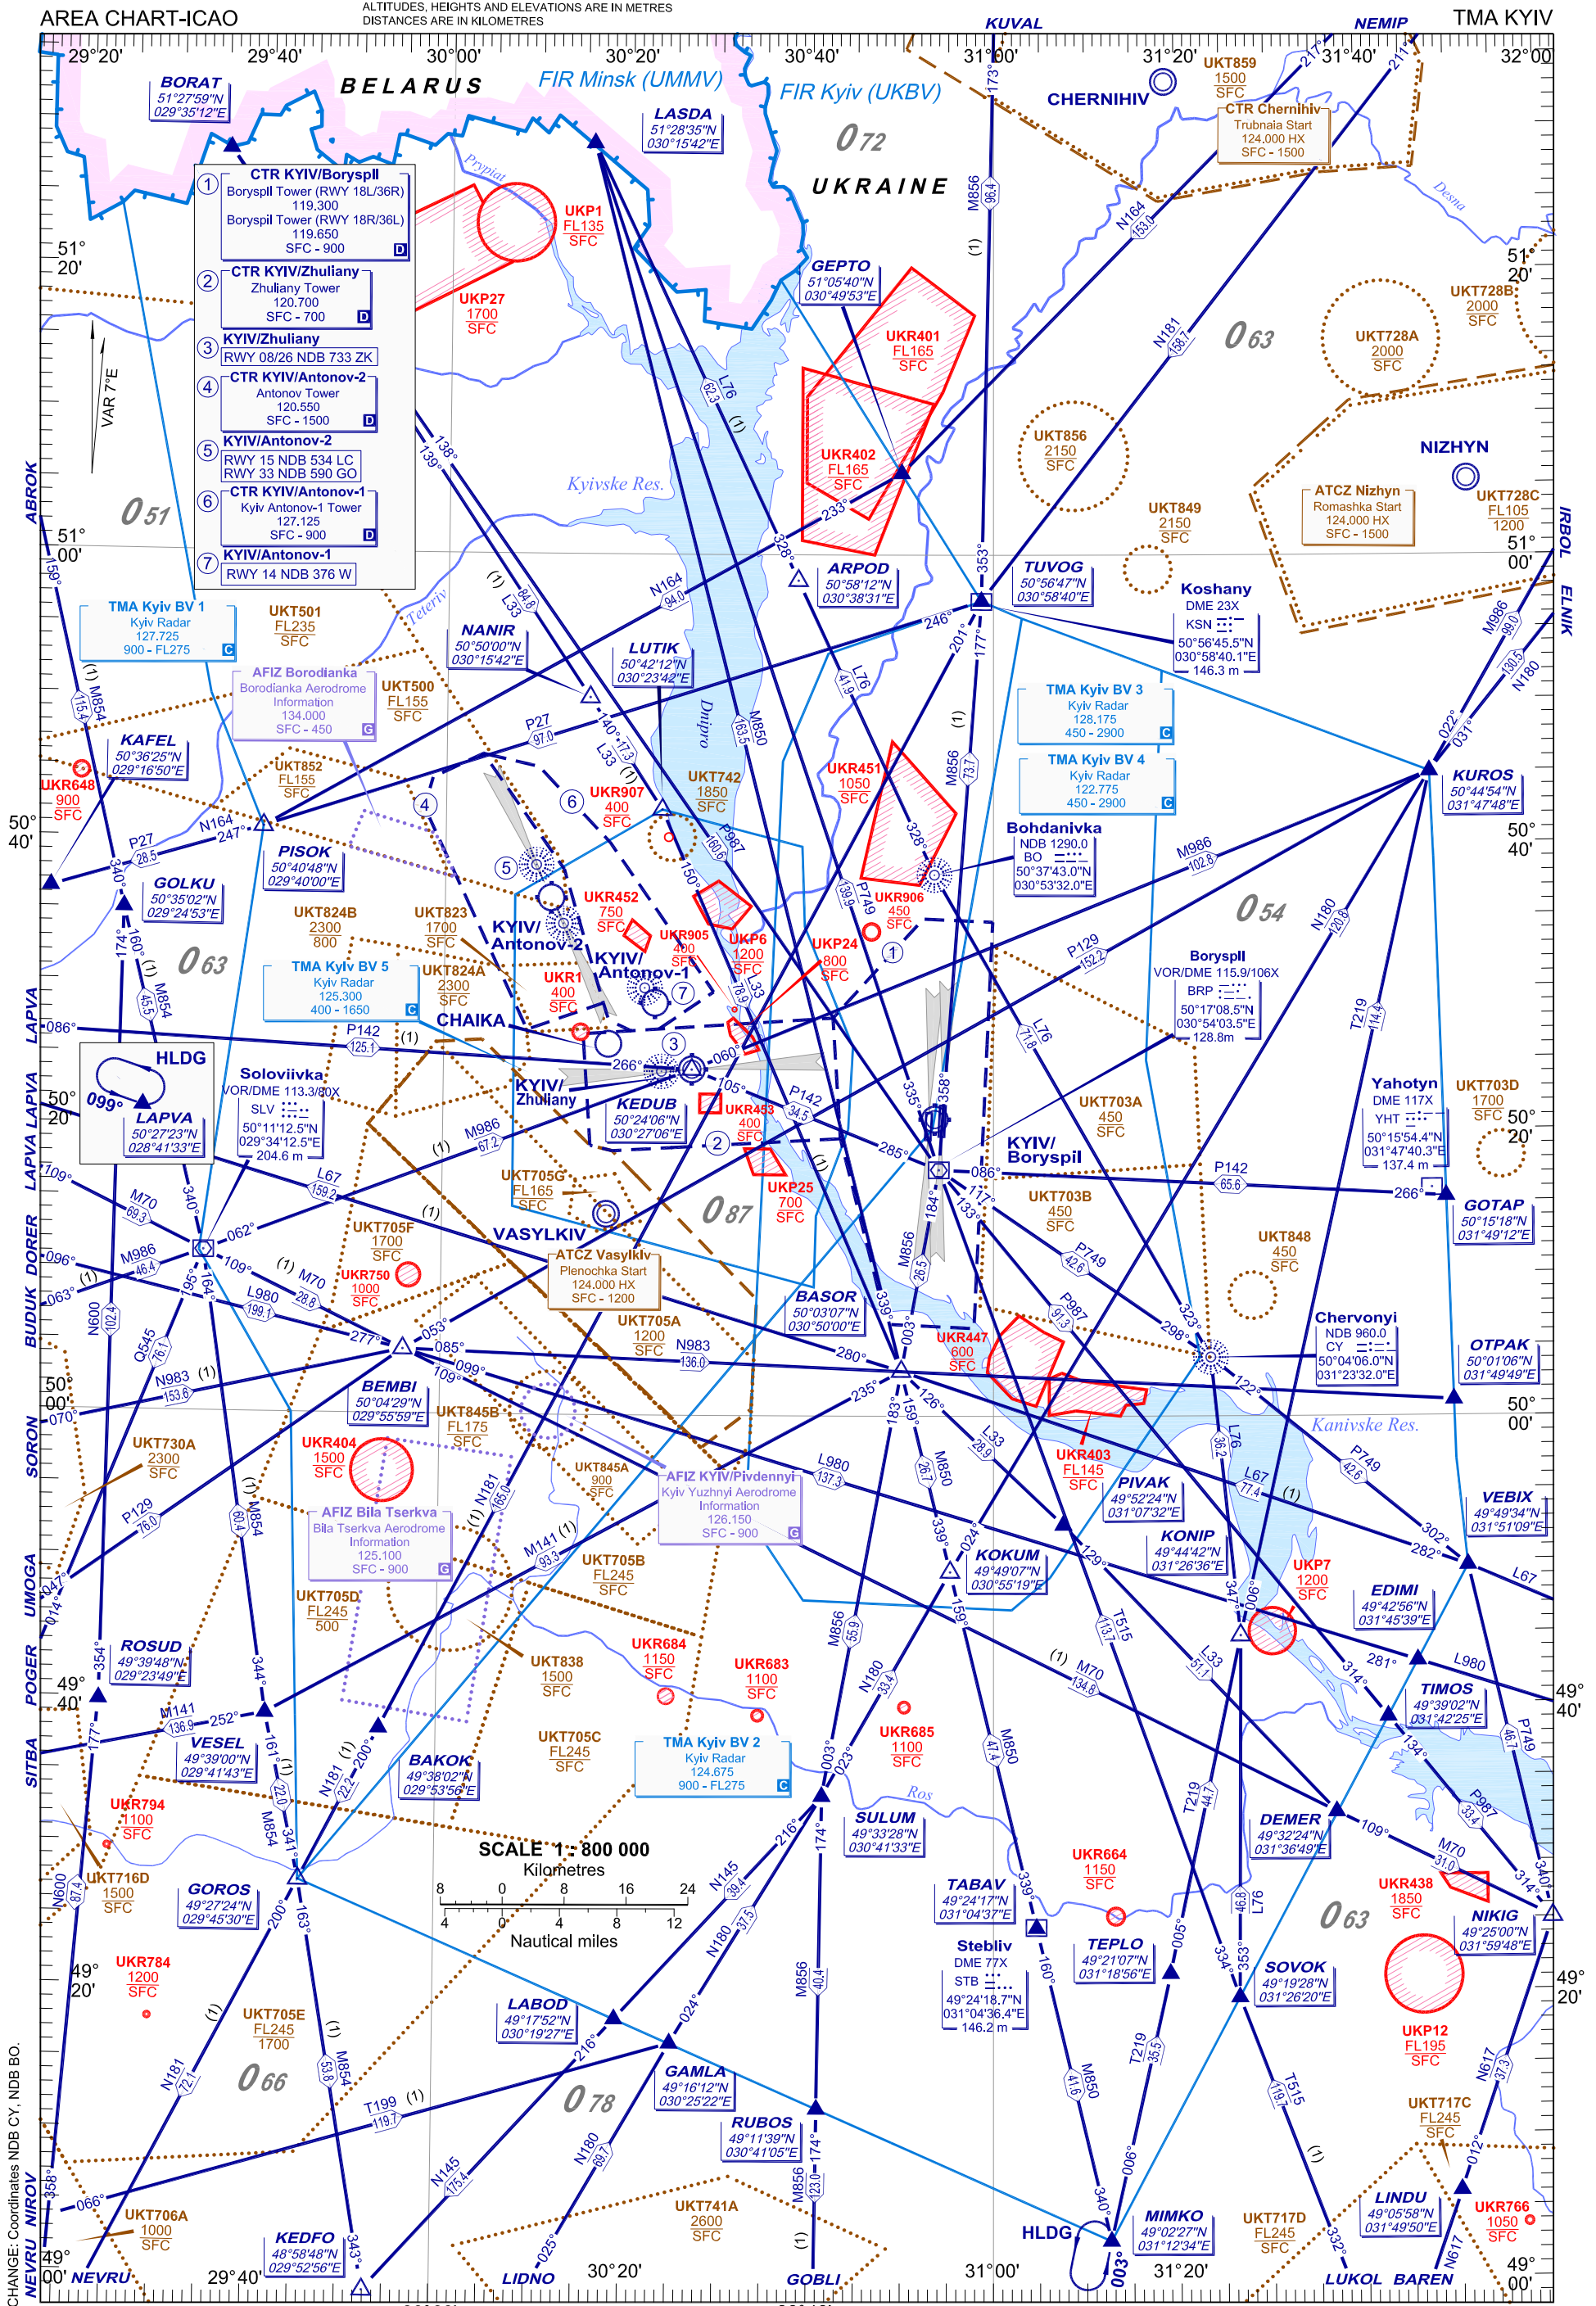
AREA CHART-ICAO

ALTITUDES, HEIGHTS AND ELEVATIONS ARE IN METRES
DISTANCES ARE IN KILOMETRES

TMA KYIV

BELARUS

FIR Minsk (UMMV)

FIR Kyiv (UKBV)

UKRAINE

KUVAL

NEMIP

CHERNIHIV

BORAT
51°27'59"N
029°35'12"E

LASDA
51°28'35"N
030°15'42"E

CTR KYIV/Boryspil
Boryspil Tower (RWY 18L/36R)
119.300
Boryspil Tower (RWY 18R/36L)
119.650
SFC - 900

CTR KYIV/Zhuliany
Zhuliany Tower
120.700
SFC - 700

KYIV/Zhuliany
RWY 08/26 NDB 733 ZK

CTR KYIV/Antonov-2
Antonov Tower
120.550
SFC - 1500

KYIV/Antonov-2
RWY 15 NDB 534 LC
RWY 33 NDB 590 GO

CTR KYIV/Antonov-1
Kyiv Antonov-1 Tower
127.125
SFC - 900

KYIV/Antonov-1
RWY 14 NDB 376 W

UKP1
FL135
SFC

UKP27
1700
SFC

GEPTO
51°05'40"N
030°49'53"E

UKR401
FL165
SFC

UKR402
FL165
SFC

UKT859
1500
SFC

CTR Chernihiv
Trubnaia Start
124.000 HX
SFC - 1500

UKT728B
2000
SFC

UKT728A
2000
SFC

UKT856
2150
SFC

NIZHYN

ATCZ Nizhyn
Romashka Start
124.000 HX
SFC - 1500

UKT728C
FL105
1200

UKT849
2150
SFC

ARPOD
50°58'12"N
030°38'31"E

TUVOG
50°56'47"N
030°58'40"E

Koshany
DME 23X
KSN
50°56'45.5"N
030°58'40.1"E
146.3 m

Kyivske Res.

TMA Kyiv BV 1
Kyiv Radar
127.725
900 - FL275

UKT501
FL235
SFC

NANIR
50°50'00"N
030°15'42"E

LUTIK
50°42'12"N
030°23'42"E

AFIZ Borodianka
Borodianka Aerodrome
Information
134.000
SFC - 450

UKT500
FL155
SFC

TMA Kyiv BV 3
Kyiv Radar
128.175
450 - 2900

TMA Kyiv BV 4
Kyiv Radar
122.775
450 - 2900

KUROS
50°44'54"N
031°47'48"E

KAFEL
50°36'25"N
029°16'50"E

UKR648
900
SFC

UKT852
FL155
SFC

UKR907
400
SFC

UKT742
1850
SFC

UKR451
1050
SFC

Bohdanivka
NDB 1290.0
BO
50°37'43.0"N
030°53'32.0"E

PISOK
50°40'48"N
029°40'00"E

GOLKU
50°35'02"N
029°24'53"E

UKR452
750
SFC

UKR905
400
SFC

UKP6
1200
SFC

UKP24
800
SFC

UKR906
450
SFC

UKT824B
2300
800

UKT823
1700
SFC

KYIV/
Antonov-2

KYIV/
Antonov-1

UKR1
400
SFC

TMA Kyiv BV 5
Kyiv Radar
125.300
400 - 1650

UKT824A
2300
SFC

CHAIKA

Boryspil
VOR/DME 115.9/106X
BRP
50°17'08.5"N
030°54'03.5"E
128.8m

HLDG

Soloviivka
VOR/DME 113.3/80X
SLV
50°11'12.5"N
029°34'12.5"E
204.6 m

LAPVA
50°27'23"N
028°41'33"E

KYIV/
Zhuliany

KEDUB
50°24'06"N
030°27'06"E

UKR453
400
SFC

UKT703A
450
SFC

Yahotyn
DME 117X
YHT
50°15'54.4"N
031°47'40.3"E
137.4 m

UKT703D
1700
SFC

KYIV/
Boryspil

UKT705G
FL165
SFC

UKP25
700
SFC

UKT703B
450
SFC

GOTAP
50°15'18"N
031°49'12"E

UKT705F
1700
SFC

VASYLKIV

ATCZ Vasylkiv
Plenochka Start
124.000 HX
SFC - 1200

UKR750
1000
SFC

BASOR
50°03'07"N
030°50'00"E

UKT848
450
SFC

UKT705A
1200
SFC

UKR447
600
SFC

Chervonyi
NDB 960.0
CY
50°04'06.0"N
031°23'32.0"E

OTPAK
50°01'06"N
031°49'49"E

BEMBI
50°04'29"N
029°55'59"E

UKT845B
FL175
SFC

Kanivske Res.

UKT730A
2300
SFC

UKR404
1500
SFC

UKT845A
900
SFC

AFIZ KYIV/Pivdennyi
Kyiv Yuzhnyi Aerodrome
Information
126.150
SFC - 900

UKR403
FL145
SFC

PIVAK
49°52'24"N
031°07'32"E

VEBIX
49°49'34"N
031°51'09"E

AFIZ Bila Tserkva
Bila Tserkva Aerodrome
Information
125.100
SFC - 900

KONIP
49°44'42"N
031°26'36"E

KOKUM
49°49'07"N
030°55'19"E

UKT705B
FL245
SFC

UKP7
1200
SFC

EDIMI
49°42'56"N
031°45'39"E

UKT705D
FL245
500

ROSUD
49°39'48"N
029°23'49"E

UKR684
1150
SFC

UKT838
1500
SFC

UKR683
1100
SFC

TIMOS
49°39'02"N
031°42'25"E

VESEL
49°39'00"N
029°41'43"E

UKT705C
FL245
SFC

UKR685
1100
SFC

BAKOK
49°38'02"N
029°53'56"E

TMA Kyiv BV 2
Kyiv Radar
124.675
900 - FL275

UKR794
1100
SFC

SULUM
49°33'28"N
030°41'33"E

DEMER
49°32'24"N
031°36'49"E

Ros

SCALE 1 : 800 000
Kilometres
8 0 8 16 24
4 0 4 8 12
Nautical miles

UKT716D
1500
SFC

GOROS
49°27'24"N
029°45'30"E

UKR664
1150
SFC

TABAV
49°24'17"N
031°04'37"E

UKR438
1850
SFC

NIKIG
49°25'00"N
031°59'48"E

UKR784
1200
SFC

Stebliv
DME 77X
STB
49°24'18.7"N
031°04'36.4"E
146.2 m

TEPLO
49°21'07"N
031°18'56"E

SOVOK
49°19'28"N
031°26'20"E

UKP12
FL195
SFC

LABOD
49°17'52"N
030°19'27"E

UKT705E
FL245
1700

GAMLA
49°16'12"N
030°25'22"E

RUBOS
49°11'39"N
030°41'05"E

UKT717C
FL245
SFC

UKT706A
1000
SFC

KEDFO
48°58'48"N
029°52'56"E

UKT741A
2600
SFC

HLDG

MIMKO
49°02'27"N
031°12'34"E

UKT717D
FL245
SFC

LINDU
49°05'58"N
031°49'50"E

UKR766
1050
SFC

NEVRU
LIDNO
GOBLI
LUKOL
BAREN

ABROK
IRBOL
ELNIK
LAPVA
DORER
BUDUK
SORON
UMOGA
POGER
SITBA
NIROV

Prypiat
Desna
Teteriv
Dnipro

VAR 7°E

CHANGE: Coordinates NDB CY, NDB BO.

29°20' 29°40' 30°00' 30°20' 30°40' 31°00' 31°20' 31°40' 32°00'
51° 20' 51° 00' 50° 40' 50° 20' 50° 00' 49° 40' 49° 20' 49° 00'

0 72
0 63
0 51
0 54
0 63
0 87
0 63
0 66
0 78